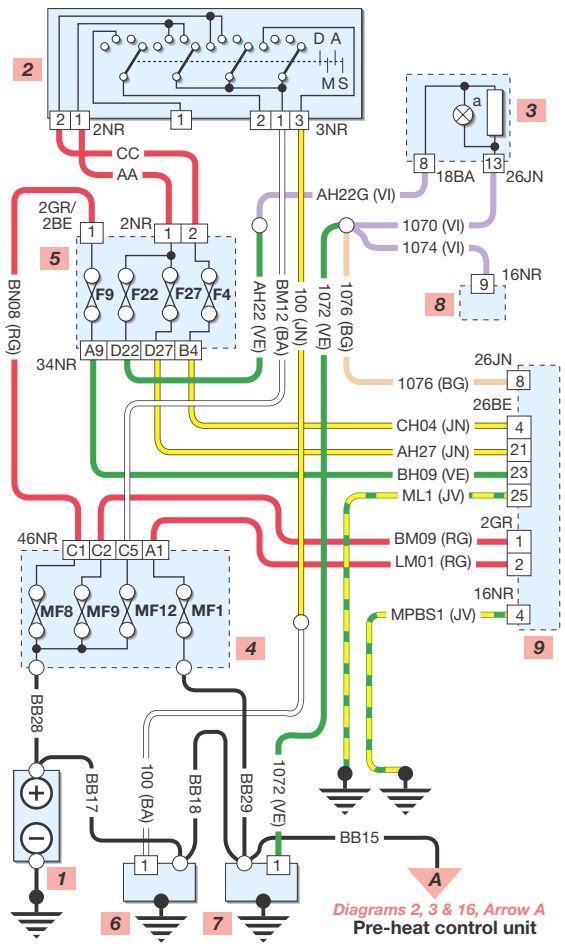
D A
M S
2
2 1 2NR 1 2 1 3 3NR
3
a
8 13
18BA 26JN
CC
AA
AH22G (VI)
2GR/ 2BE
1
2NR
1 2
1070 (VI)
1074 (VI)
5
F9 F22 F27 F4
BN08 (RG)
AH22 (VE)
BM12 (BA)
100 (JN)
1072 (VE)
1076 (BG)
16NR
9
8
34NR
A9 D22 D27 B4
26JN
1076 (BG) 8
26BE
CH04 (JN) 4
AH27 (JN) 21
BH09 (VE) 23
ML1 (JV) 25
2GR
BM09 (RG) 1
LM01 (RG) 2
46NR
C1 C2 C5 A1
MF8 MF9 MF12 MF1
16NR
MPBS1 (JV) 4
4
9
BB28
BB17
100 (BA)
BB18
BB29
1072 (VE)
BB15
1
1 1 1
6 7
A
Diagrams 2, 3 & 16, Arrow A
Pre-heat control unit